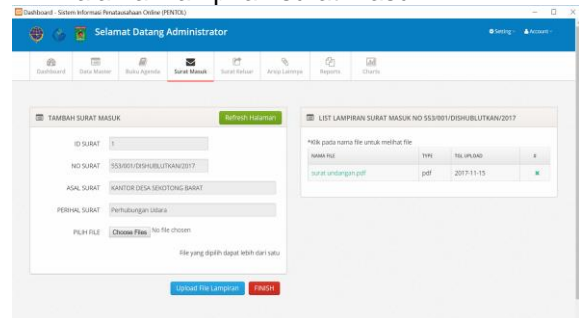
Dashboard - Sistem Informasi Penatausahaan Online (PENTOL)

Selamat Datang Administrator

Setting · Account ·

Dashboard | Data Master | Buku Agenda | Surat Masuk | Surat Keluar | Arsip Lainnya | Reports | Charts

TAMBAH SURAT MASUK

Refresh Halaman

ID SURAT 1

NO SURAT 553/001/DISHUBLUTKAN/2017

ASAL SURAT KANTOR DESA SEKOTONG BARAT

PERIHAL SURAT Perhubungan Udara

PILIH FILE Choose Files No file chosen

File yang dipilih dapat lebih dari satu

Upload File Lampiran FINISH

LIST LAMPIRAN SURAT MASUK NO 553/001/DISHUBLUTKAN/2017

*Klik pada nama file untuk melihat file

| NAMA FILE | TYPE | TGL UPLOAD | X |
|---|---|---|---|
| surat undangan.pdf | pdf | 2017-11-15 | × |